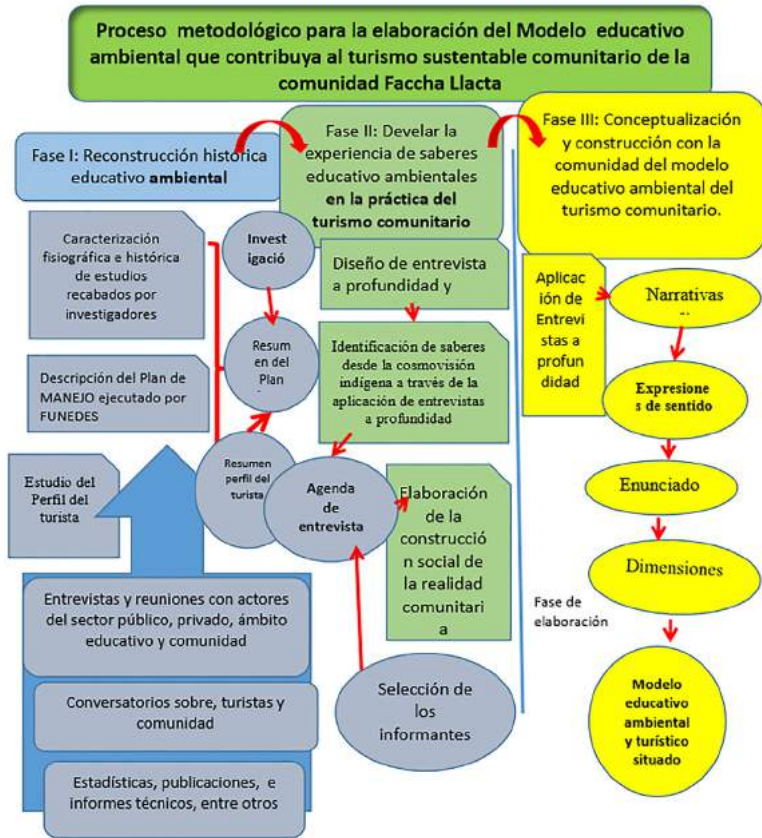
Proceso metodológico para la elaboración del Modelo educativo ambiental que contribuya al turismo sustentable comunitario de la comunidad Faccha Llacta

Fase I: Reconstrucción histórica educativo ambiental

Fase II: Develar la experiencia de saberes educativo ambientales en la práctica del turismo comunitario

Fase III: Conceptualización y construcción con la comunidad del modelo educativo ambiental del turismo comunitario.

Caracterización fisiográfica e histórica de estudios recabados por investigadores

Investigació

Resumen del Plan

Descripción del Plan de MANEJO ejecutado por FUNEDES

Estudio del Perfil del turista

Resumen perfil del turista

Diseño de entrevista a profundidad y

Identificación de saberes desde la cosmovisión indígena a través de la aplicación de entrevistas a profundidad

Agenda de entrevista

Elaboración de la construcción social de la realidad comunitaria

Entrevistas y reuniones con actores del sector público, privado, ámbito educativo y comunidad

Conversatorios sobre, turistas y comunidad

Estadísticas, publicaciones, e informes técnicos, entre otros

Selección de los informantes

Aplicación de Entrevistas a profundidad

Narrativas

Expresiones de sentido

Enunciado

Dimensiones

Fase de elaboración

Modelo educativo ambiental y turístico situado